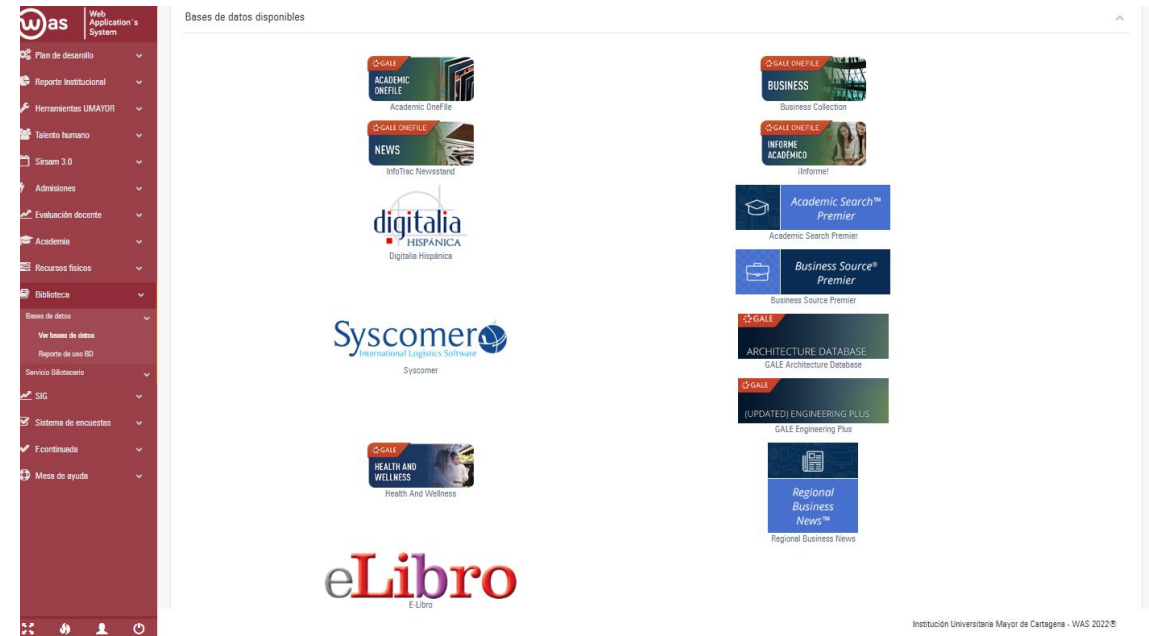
was Web Application's System

Plan de desarrollo
Reporte Institucional
Herramientas UMAYOR
Talento humano
Sirsam 3.0
Admisiones
Evaluación docente
Academia
Recursos físicos
Biblioteca
Bases de datos
Ver bases de datos
Reporte de uso BD
Servicio Bibliotecario
SIG
Sistema de encuestas
Fcontinuada
Mesa de ayuda

Bases de datos disponibles

GALE ACADEMIC ONEFILE
Academic OneFile

GALE ONEFILE BUSINESS
Business Collection

GALE ONEFILE NEWS
InfoTrac Newsstand

GALE ONEFILE INFORME ACADÉMICO
¡Informe!

digitalia HISPÁNICA
Digitalia Hispánica

Academic Search™ Premier
Academic Search Premier

Business Source® Premier
Business Source Premier

Syscomer International Logistics Software
Syscomer

GALE ARCHITECTURE DATABASE
GALE Architecture Database

GALE (UPDATED) ENGINEERING PLUS
GALE Engineering Plus

GALE HEALTH AND WELLNESS
Health And Wellness

Regional Business News™
Regional Business News

eLibro
E-Libro

Institución Universitaria Mayor de Cartagena - WAS 2022®